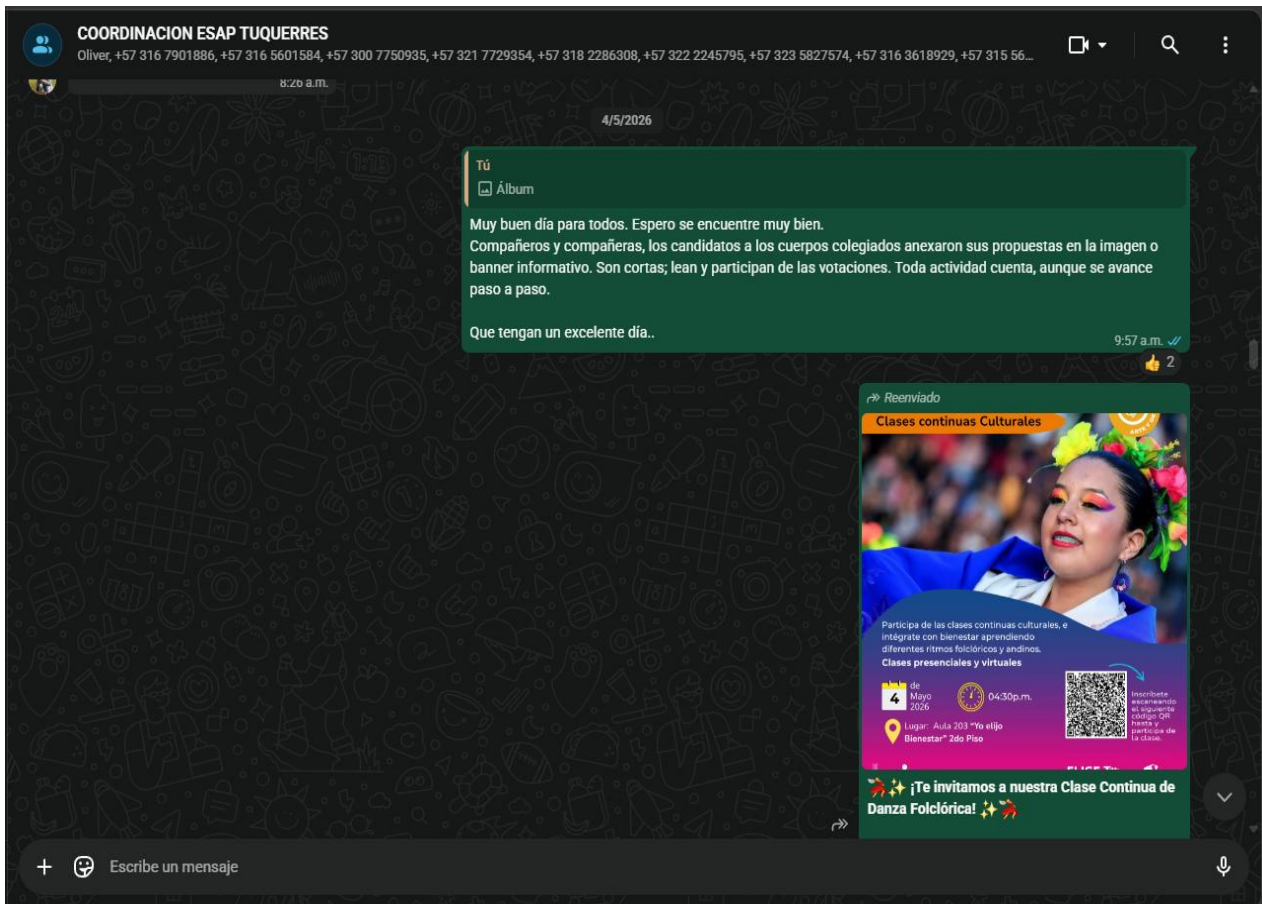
COORDINACION ESAP TUQUERRES
Oliver, +57 316 7901886, +57 316 5601584, +57 300 7750935, +57 321 7729354, +57 318 2286308, +57 322 2245795, +57 323 5827574, +57 316 3618929, +57 315 56...

8:26 a.m.

4/5/2026

Tú
Álbum

Muy buen día para todos. Espero se encuentre muy bien.
Compañeros y compañeras, los candidatos a los cuerpos colegiados anexaron sus propuestas en la imagen o banner informativo. Son cortas; lean y participan de las votaciones. Toda actividad cuenta, aunque se avance paso a paso.

Que tengan un excelente día..

9:57 a.m.

2

Reenviado

Clases continuas Culturales

Participa de las clases continuas culturales, e intégrate con bienestar aprendiendo diferentes ritmos folclóricos y andinos.
Clases presenciales y virtuales

4 de Mayo 2026

04:30p.m.

Inscríbete escaneando el siguiente código QR hasta y participa de la clase.

Lugar: Aula 203 "Yo elijo Bienestar" 2do Piso

¡Te invitamos a nuestra Clase Continua de Danza Folclórica!

Escribe un mensaje